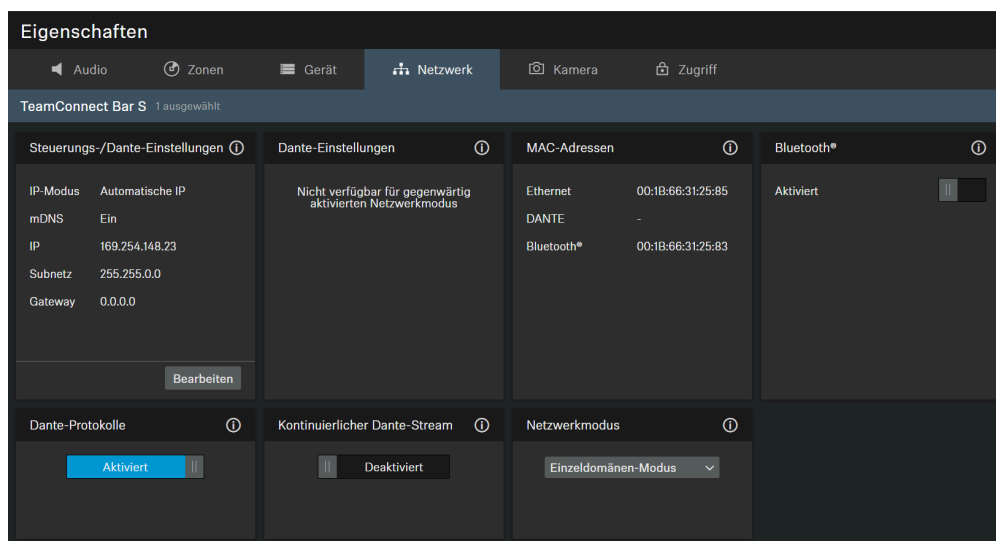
Eigenschaften

Audio | Zonen | Gerät | Netzwerk | Kamera | Zugriff

TeamConnect Bar S 1 ausgewählt

Steuerungs-/Dante-Einstellungen ⓘ

IP-Modus Automatische IP
mDNS Ein
IP 169.254.148.23
Subnetz 255.255.0.0
Gateway 0.0.0.0

Bearbeiten

Dante-Einstellungen ⓘ

Nicht verfügbar für gegenwärtig aktivierten Netzwerkmodus

MAC-Adressen ⓘ

Ethernet 00:1B:66:31:25:85
DANTE -
Bluetooth® 00:1B:66:31:25:83

Bluetooth® ⓘ

Aktiviert

Dante-Protokolle ⓘ

Aktiviert

Kontinuierlicher Dante-Stream ⓘ

Deaktiviert

Netzwerkmodus ⓘ

Einzeldomänen-Modus